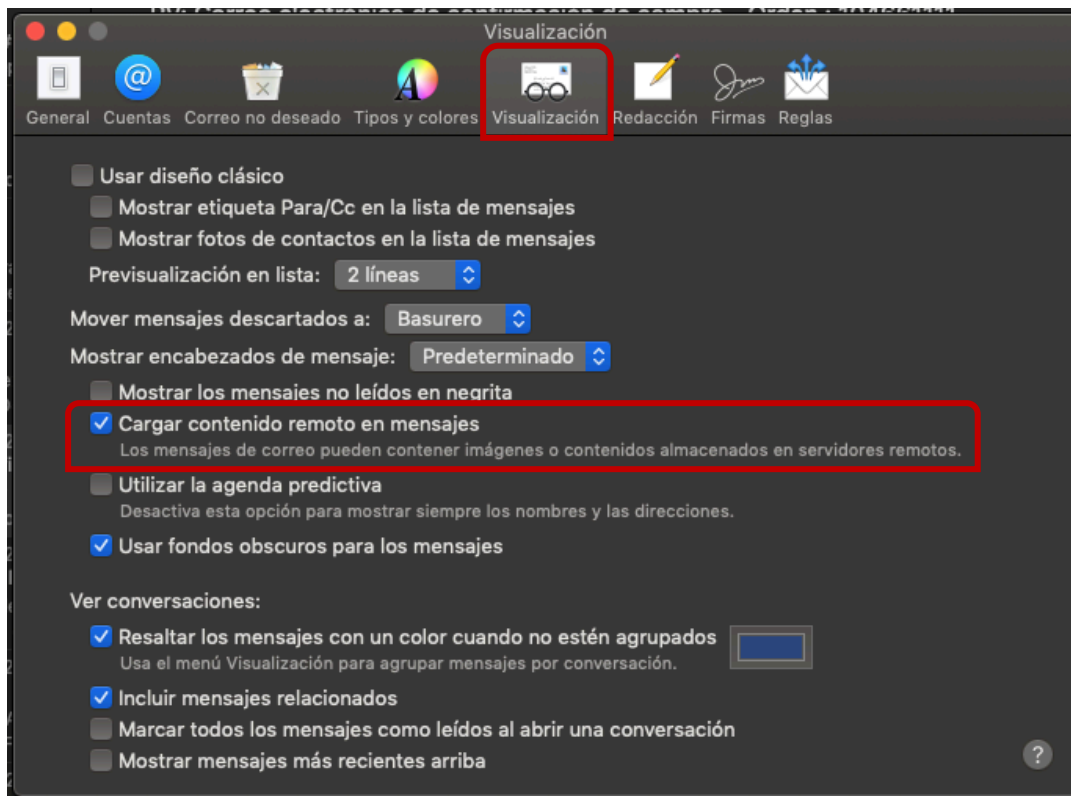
Visualización

General Cuentas Correo no deseado Tipos y colores Visualización Redacción Firmas Reglas

Usar diseño clásico

Mostrar etiqueta Para/Cc en la lista de mensajes

Mostrar fotos de contactos en la lista de mensajes

Previsualización en lista: 2 líneas

Mover mensajes descartados a: Basurero

Mostrar encabezados de mensaje: Predeterminado

Mostrar los mensajes no leídos en negrita

Cargar contenido remoto en mensajes
Los mensajes de correo pueden contener imágenes o contenidos almacenados en servidores remotos.

Utilizar la agenda predictiva
Desactiva esta opción para mostrar siempre los nombres y las direcciones.

Usar fondos obscuros para los mensajes

Ver conversaciones:

Resaltar los mensajes con un color cuando no estén agrupados
Usa el menú Visualización para agrupar mensajes por conversación.

Incluir mensajes relacionados

Marcar todos los mensajes como leídos al abrir una conversación

Mostrar mensajes más recientes arriba

?